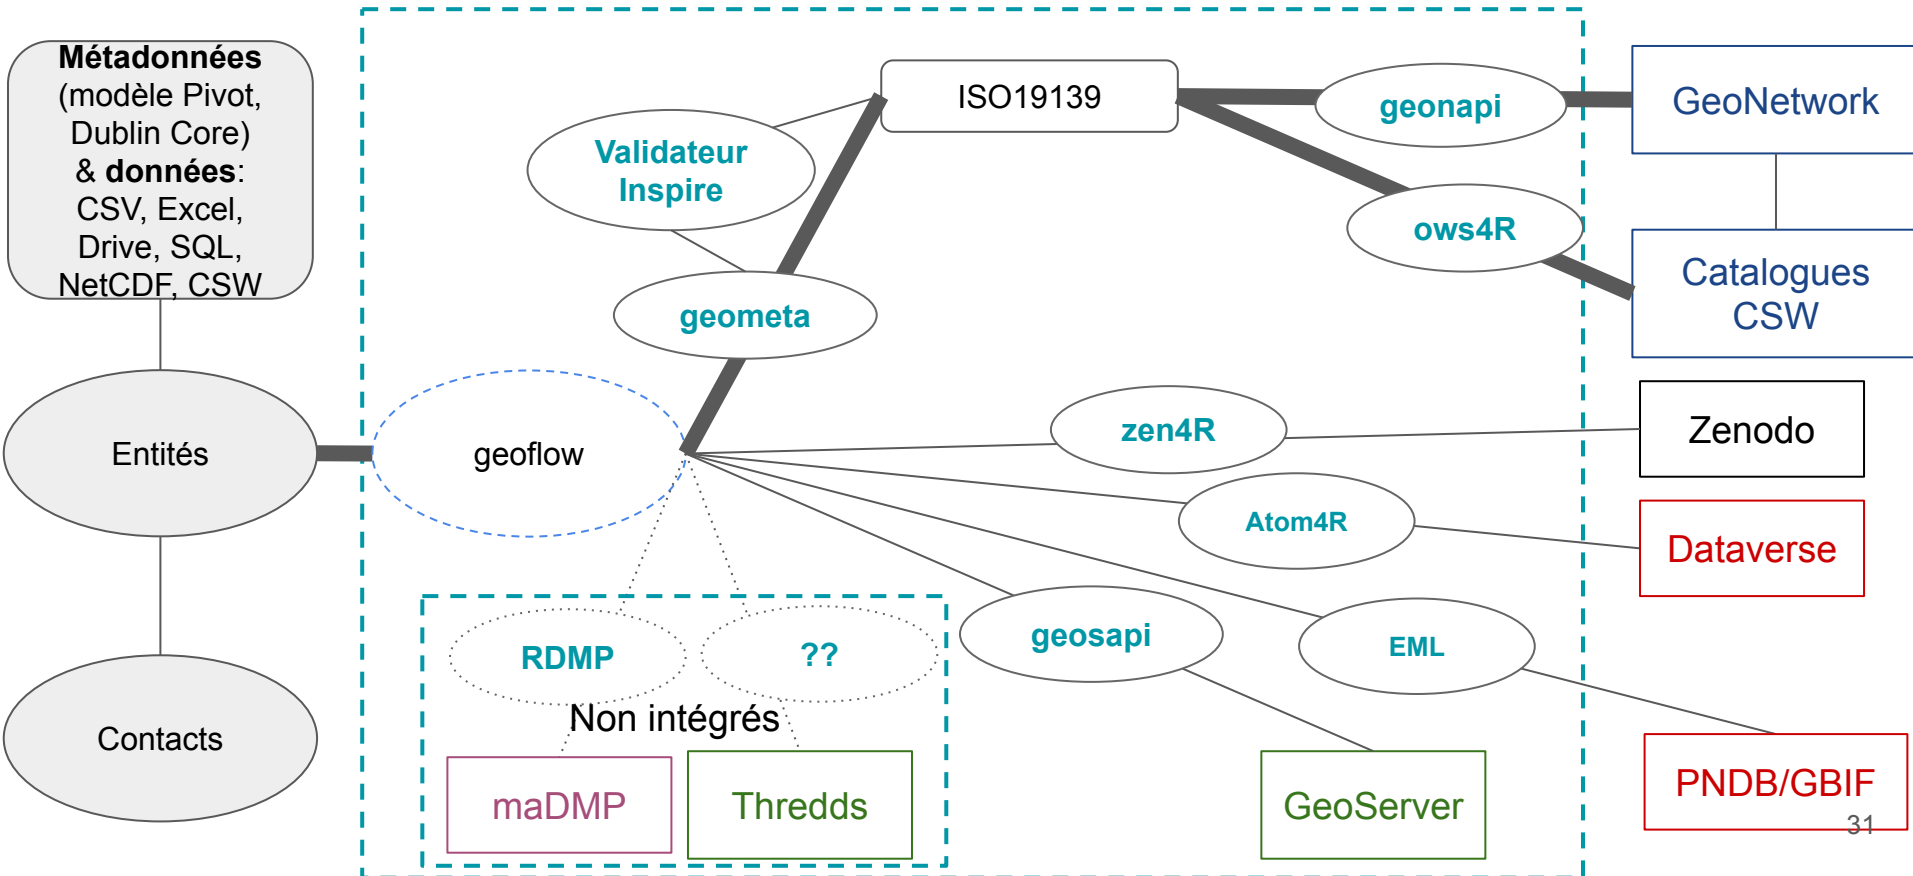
**Métadonnées** (modèle Pivot, Dublin Core) & **données**: CSV, Excel, Drive, SQL, NetCDF, CSW

Entités

Contacts

ISO19139

Validateur Inspire

geometa

geoflow

geonapi

ows4R

GeoNetwork

Catalogues CSW

zen4R

Zenodo

Atom4R

Dataverse

geosapi

EML

RDMP

??

Non intégrés

maDMP

Thredds

GeoServer

PNDB/GBIF

31